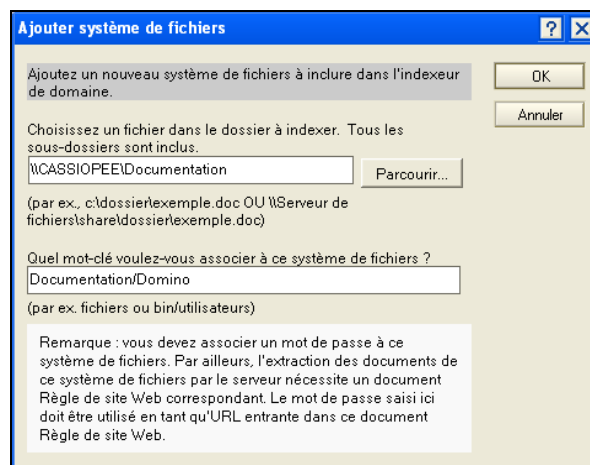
Ajouter système de fichiers

?

X

Ajoutez un nouveau système de fichiers à inclure dans l'indexeur de domaine.

OK

Annuler

Choisissez un fichier dans le dossier à indexer. Tous les sous-dossiers sont inclus.

\\CASSIOPEE\Documentation

Parcourir...

(par ex., c:\dossier\exemple.doc OU \\Serveur de fichiers\share\dossier\exemple.doc)

Quel mot-clé voulez-vous associer à ce système de fichiers ?

Documentation/Domino

(par ex. fichiers ou bin/utilisateurs)

Remarque : vous devez associer un mot de passe à ce système de fichiers. Par ailleurs, l'extraction des documents de ce système de fichiers par le serveur nécessite un document Règle de site Web correspondant. Le mot de passe saisi ici doit être utilisé en tant qu'URL entrante dans ce document Règle de site Web.